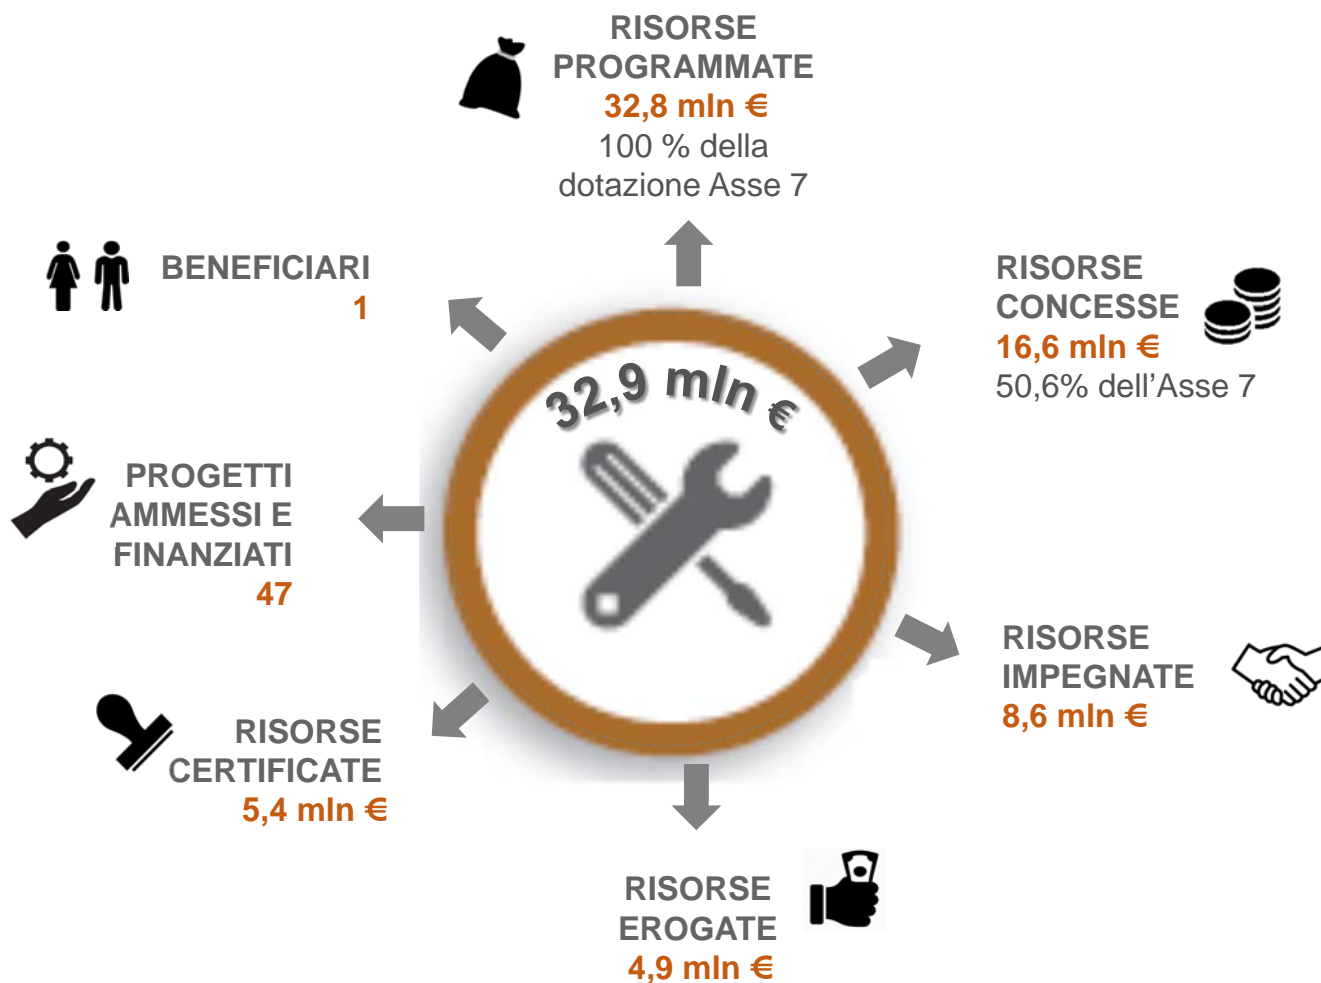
RISORSE PROGRAMMATE
32,8 mln €
100 % della dotazione Asse 7

BENEFICIARI
1

RISORSE CONCESSE
16,6 mln €
50,6% dell'Asse 7

32,9 mln €

PROGETTI AMMESSI E FINANZIATI
47

RISORSE IMPEGNATE
8,6 mln €

RISORSE CERTIFICATE
5,4 mln €

RISORSE EROGATE
4,9 mln €